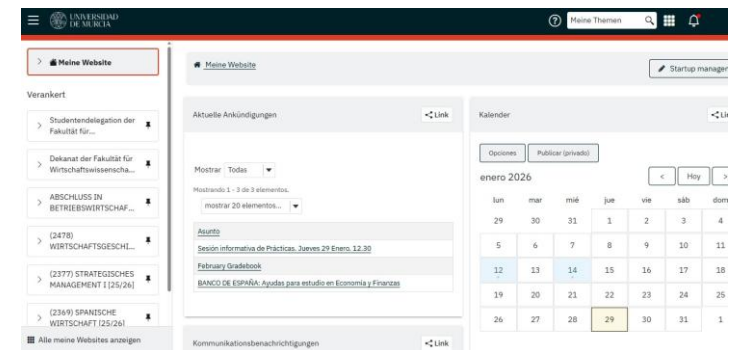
UNIVERSIDAD DE MURCIA

Meine Themen

Meine Website

Verankert

Studentendelegation der Fakultät für...

Dekanat der Fakultät für Wirtschaftswissenscha...

ABSCHLUSS IN BETRIEBSWIRTSCHAF...

(2478) WIRTSCHAFTSGESCHI...

(2377) STRATEGISCHES MANAGEMENT I [25/26]

(2369) SPANISCHE WIRTSCHAFT [25/26]

Alle meine Websites anzeigen

Meine Website

Startup manager

Aktuelle Ankündigungen

Link

Mostrar Todas

Mostrando 1 - 3 de 3 elementos.

mostrar 20 elementos...

Asunto

Sesión informativa de Prácticas. Jueves 29 Enero. 12.30

February Gradebook

BANCO DE ESPAÑA: Ayudas para estudio en Economía y Finanzas

Kommunikationsbenachrichtigungen

Link

Kalender

Opciones

Publicar (privado)

enero 2026

Hoy

| lun | mar | mié | jue | vie | sáb | dom |
|---|---|---|---|---|---|---|
| 29 | 30 | 31 | 1 | 2 | 3 | 4 |
| 5 | 6 | 7 | 8 | 9 | 10 | 11 |
| 12 | 13 | 14 | 15 | 16 | 17 | 18 |
| 19 | 20 | 21 | 22 | 23 | 24 | 25 |
| 26 | 27 | 28 | 29 | 30 | 31 | 1 |